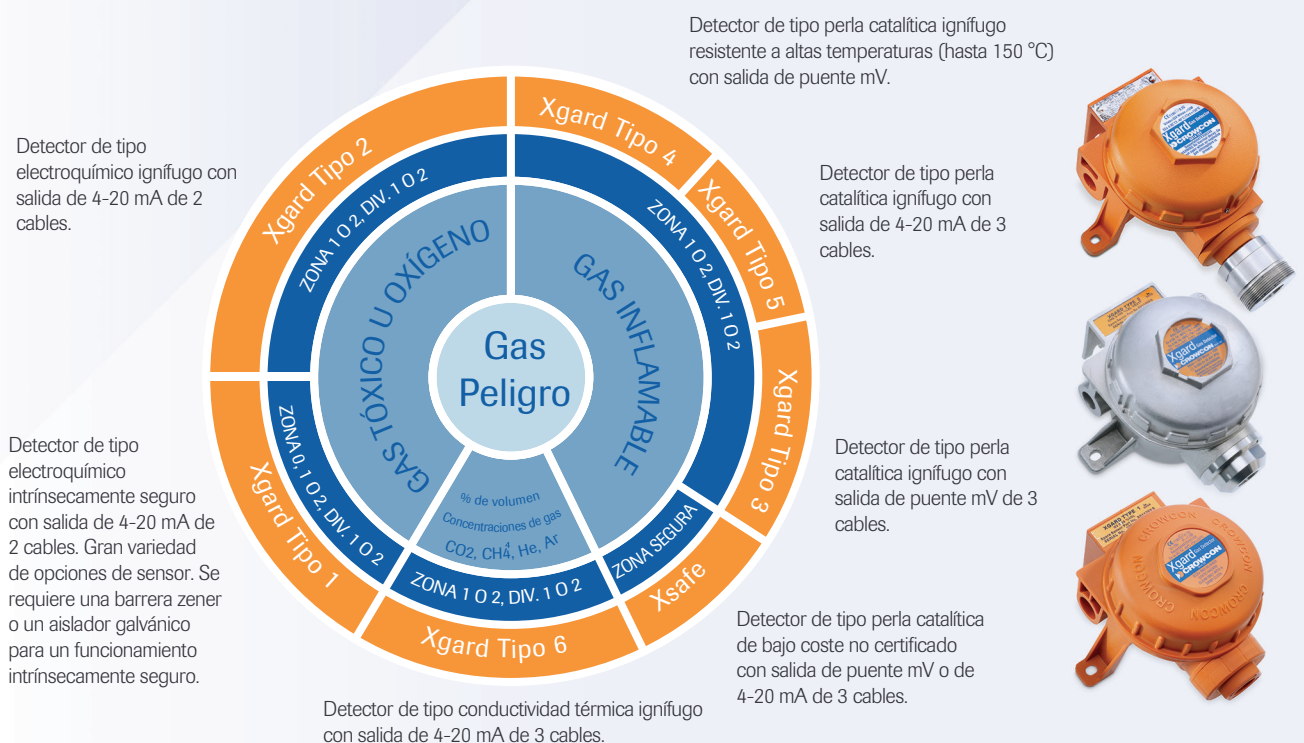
Detector de tipo perla catalítica ignífugo resistente a altas temperaturas (hasta 150 °C) con salida de puente mV.

Detector de tipo electroquímico ignífugo con salida de 4-20 mA de 2 cables.

Detector de tipo perla catalítica ignífugo con salida de 4-20 mA de 3 cables.

Xgard Tipo 2

Xgard Tipo 4

Xgard Tipo 5

ZONA 1 O 2, DIV. 1 O 2

ZONA 1 O 2, DIV. 1 O 2

GAS TÓXICO U OXÍGENO

GAS INFLAMABLE

Gas Peligro

Xgard Tipo 3

Detector de tipo electroquímico intrínsecamente seguro con salida de 4-20 mA de 2 cables. Gran variedad de opciones de sensor. Se requiere una barrera zener o un aislador galvánico para un funcionamiento intrínsecamente seguro.

ZONA 0, 1 O 2, DIV. 1 O 2

Xgard Tipo 1

% de volumen
Concentraciones de gas
$CO_2$, $CH_4$, He, Ar

Detector de tipo perla catalítica ignífugo con salida de puente mV de 3 cables.

ZONA SEGURA

Xsafe

ZONA 1 O 2, DIV. 1 O 2

Xgard Tipo 6

Detector de tipo perla catalítica de bajo coste no certificado con salida de puente mV o de 4-20 mA de 3 cables.

Detector de tipo conductividad térmica ignífugo con salida de 4-20 mA de 3 cables.

Xgard CROWCON

Xgard CROWCON

Xgard CROWCON
CROWCON CROWCON